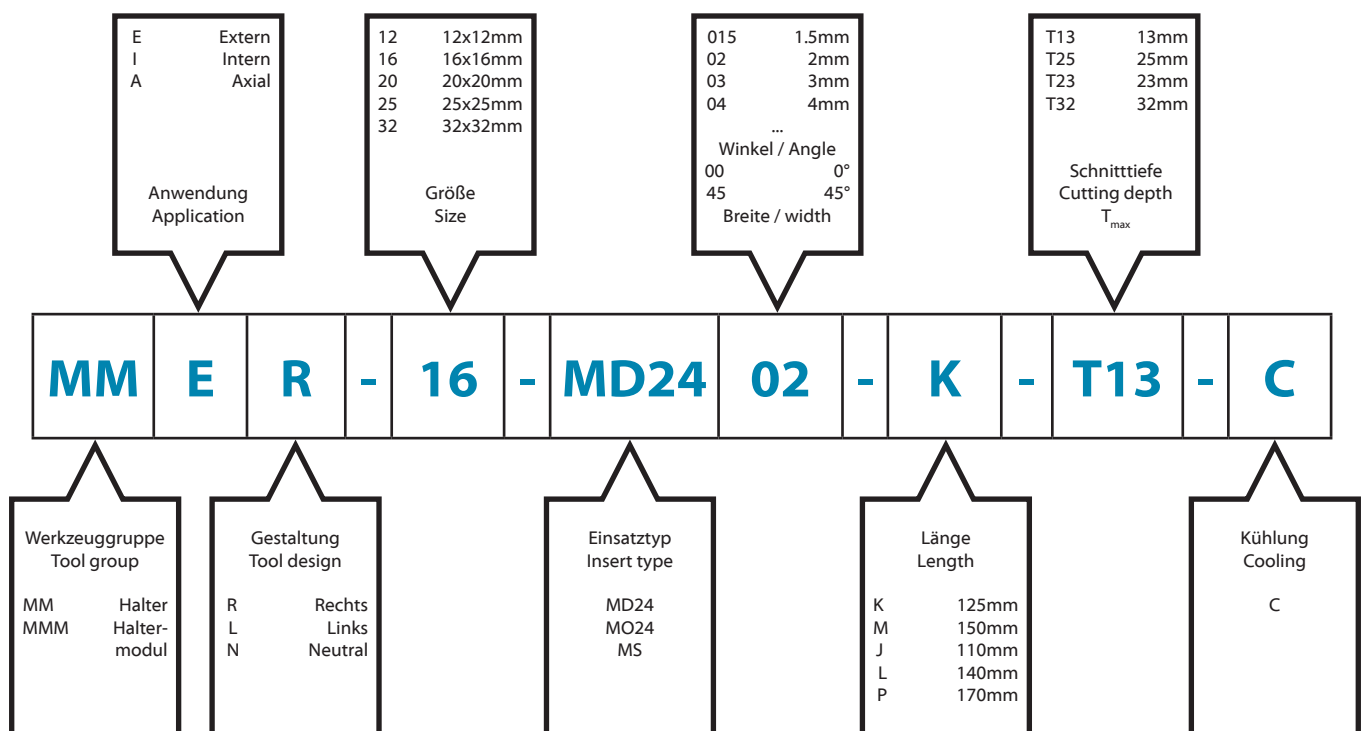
E Extern
I Intern
A Axial

Anwendung
Application

12 12x12mm
16 16x16mm
20 20x20mm
25 25x25mm
32 32x32mm

Größe
Size

015 1.5mm
02 2mm
03 3mm
04 4mm
...
Winkel / Angle
00 0°
45 45°
Breite / width

T13 13mm
T25 25mm
T23 23mm
T32 32mm

Schnitttiefe
Cutting depth
$T_{max}$

| MM | E | R | - | 16 | - | MD24 | 02 | - | K | - | T13 | - | C |
|---|---|---|---|---|---|---|---|---|---|---|---|---|---|

Werkzeuggruppe
Tool group

MM Halter
MMM Haltermodul

Gestaltung
Tool design

R Rechts
L Links
N Neutral

Einsatztyp
Insert type

MD24
MO24
MS

Länge
Length

K 125mm
M 150mm
J 110mm
L 140mm
P 170mm

Kühlung
Cooling

C